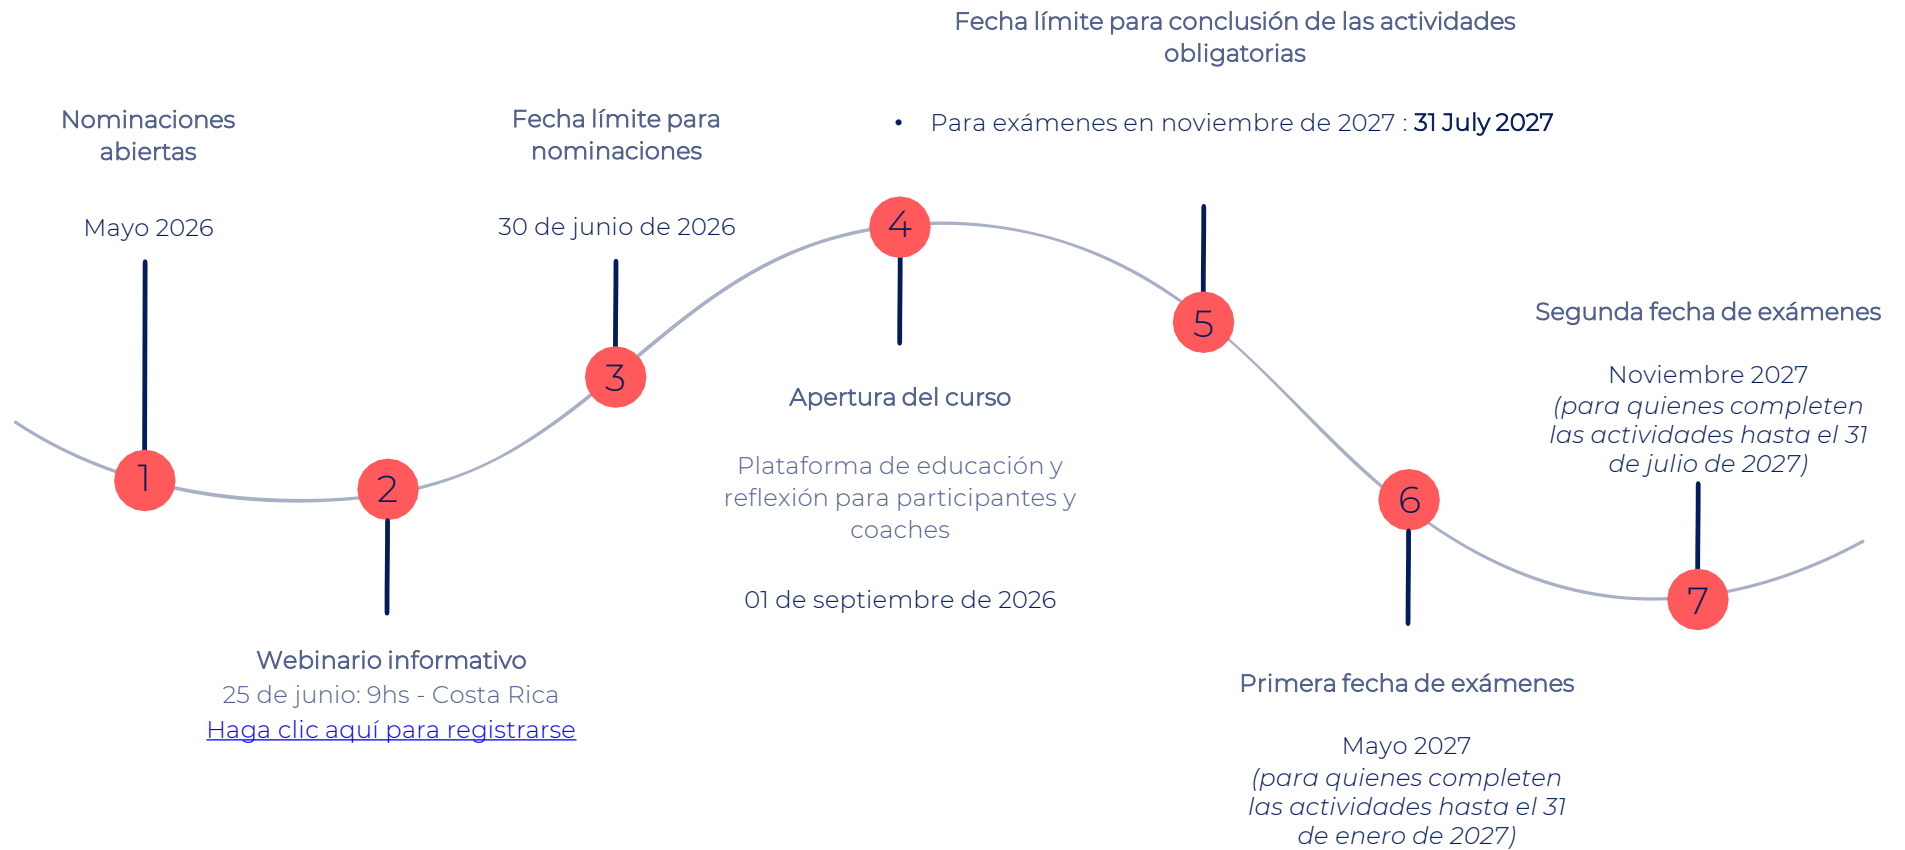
Nominaciones abiertas

Mayo 2026

1

2

Webinario informativo
25 de junio: 9hs - Costa Rica
Haga clic aquí para registrarse

Fecha límite para nominaciones

30 de junio de 2026

3

4

Apertura del curso

Plataforma de educación y reflexión para participantes y coaches

01 de septiembre de 2026

Fecha límite para conclusión de las actividades obligatorias

• Para exámenes en noviembre de 2027 : 31 July 2027

5

6

Primera fecha de exámenes

Mayo 2027
(para quienes completen las actividades hasta el 31 de enero de 2027)

Segunda fecha de exámenes

Noviembre 2027
(para quienes completen las actividades hasta el 31 de julio de 2027)

7